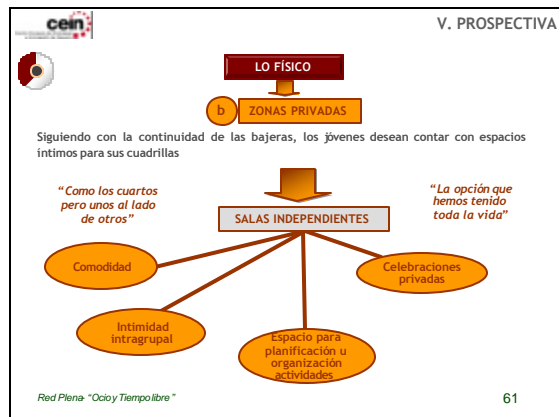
cein

V. PROSPECTIVA

LO FÍSICO

b ZONAS PRIVADAS

Siguiendo con la continuidad de las bajeras, los jóvenes desean contar con espacios íntimos para sus cuadrillas

"Como los cuartos pero unos al lado de otros"

"La opción que hemos tenido toda la vida"

SALAS INDEPENDIENTES

Comodidad

Celebraciones privadas

Intimidad intragrupal

Espacio para planificación u organización actividades

Red Plena- "Ocio y Tiempo libre"

61